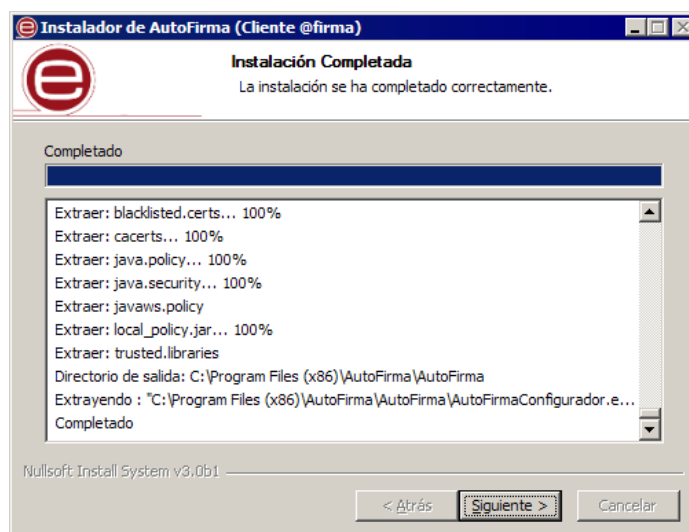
Instalador de AutoFirma (Cliente @firma)

Instalación Completada

La instalación se ha completado correctamente.

Completado

Extraer: blacklisted.certs... 100%
Extraer: cacerts... 100%
Extraer: java.policy... 100%
Extraer: java.security... 100%
Extraer: javaws.policy
Extraer: local_policy.jar... 100%
Extraer: trusted.libraries
Directorio de salida: C:\Program Files (x86)\AutoFirma\AutoFirma
Extrayendo : "C:\Program Files (x86)\AutoFirma\AutoFirma\AutoFirmaConfigurador.e...
Completado

Nullsoft Install System v3.0b1

< Atrás
Siguiente >
Cancelar